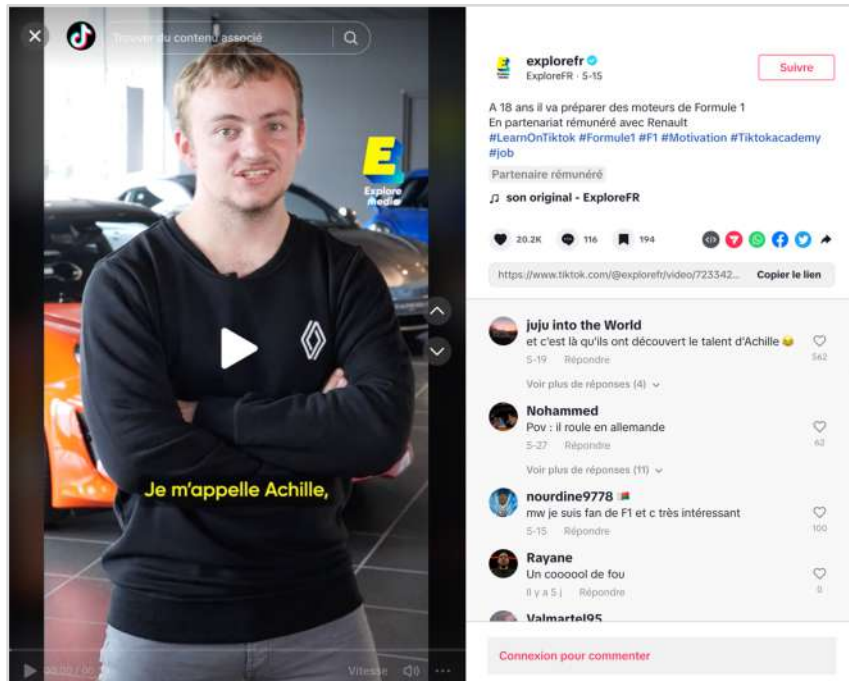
Trouver du contenu associé

E
Explore media

Je m'appelle Achille,

00:00 / 00:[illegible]
Vitesse

explorefr
ExploreFR · 5-15

Suivre

A 18 ans il va préparer des moteurs de Formule 1
En partenariat rémunéré avec Renault
#LearnOnTiktok #Formule1 #F1 #Motivation #Tiktokacademy #job

Partenaire rémunéré

♫ son original - ExploreFR

20.2K 116 194

https://www.tiktok.com/@explorefr/video/723342...
Copier le lien

juju into the World
et c'est là qu'ils ont découvert le talent d'Achille 😂
5-19 Répondre
562
Voir plus de réponses (4)

Nohammed
Pov : il roule en allemande
5-27 Répondre
62
Voir plus de réponses (11)

nourdine9778
mw je suis fan de F1 et c très intéressant
5-15 Répondre
100

Rayane
Un coooool de fou
Il y a 5 j Répondre
0

Valmartel95

Connexion pour commenter